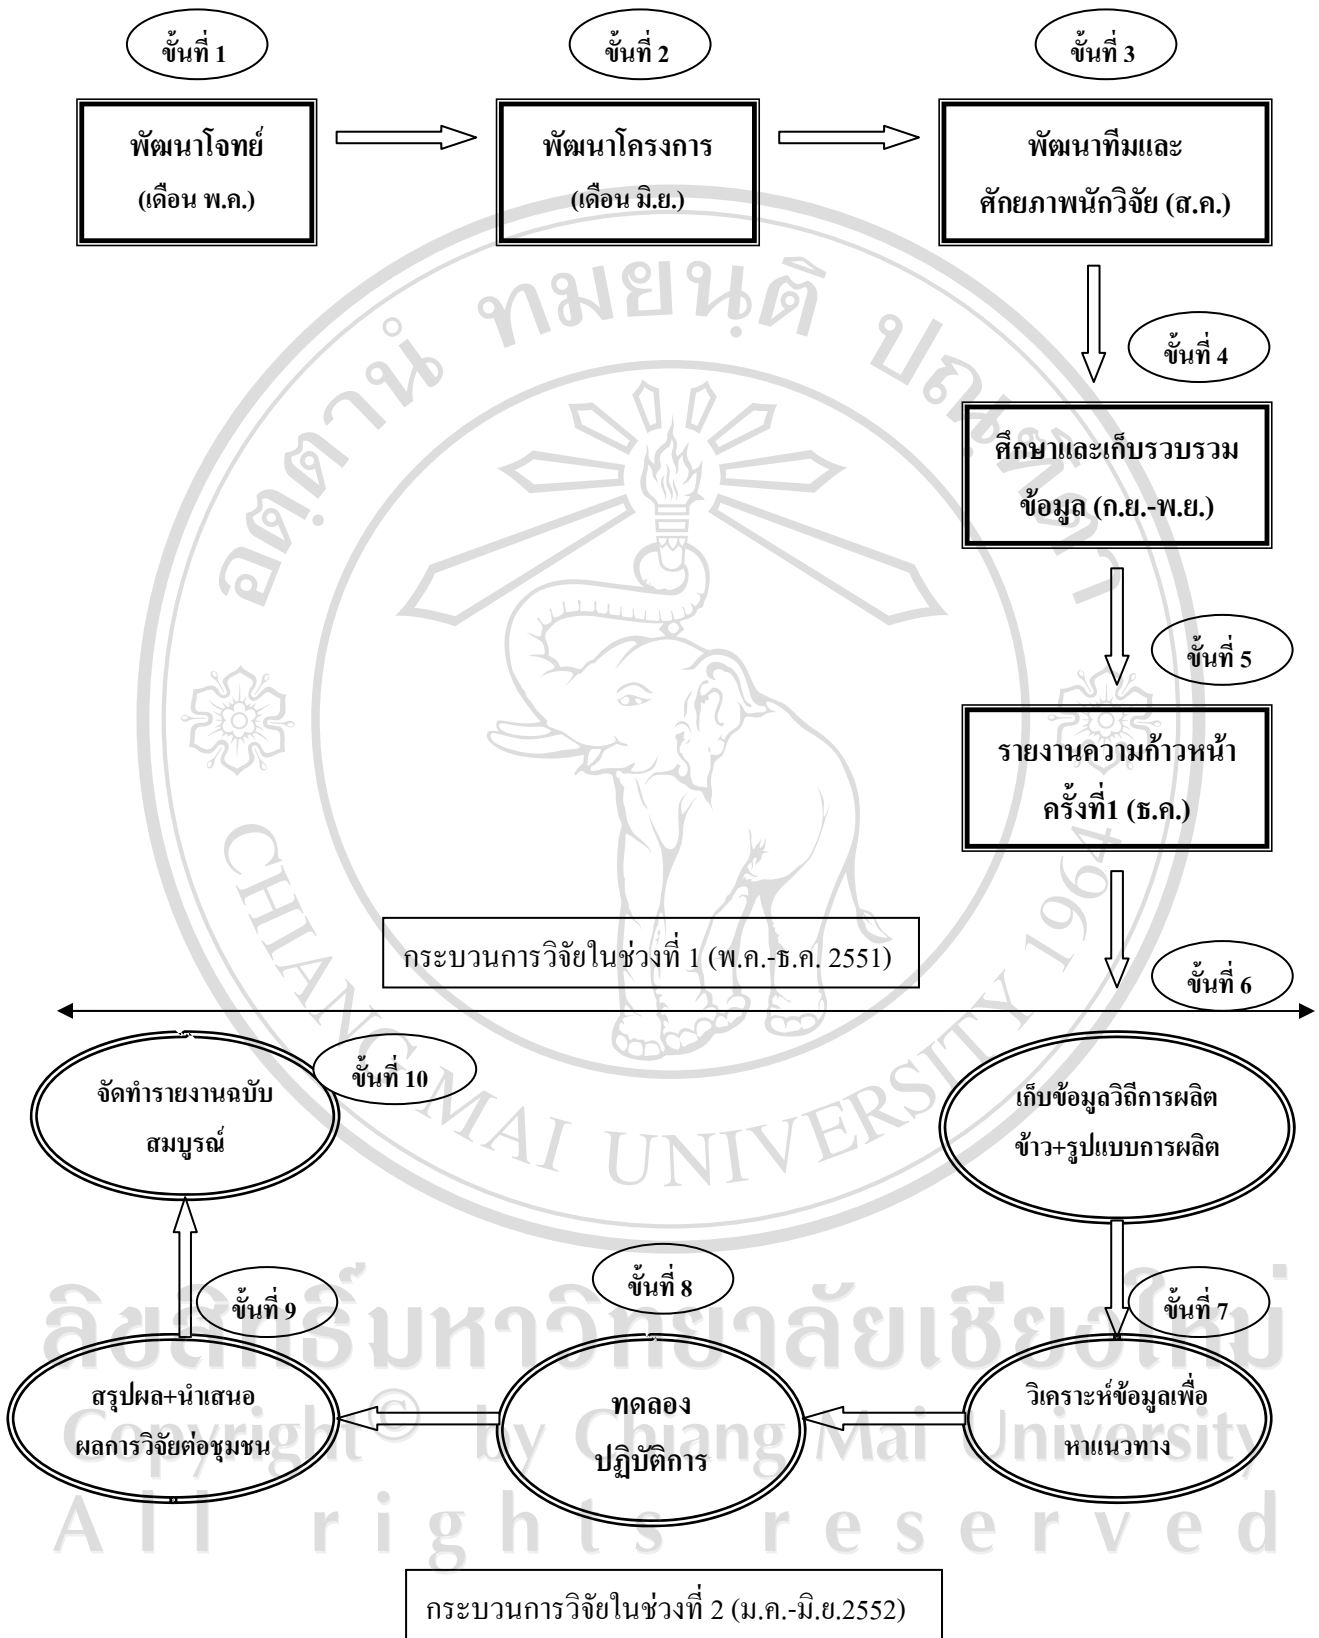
ขั้นที่ 1

พัฒนาโจทย์
(เดือน พ.ค.)

ขั้นที่ 2

พัฒนาโครงการ
(เดือน มิ.ย.)

ขั้นที่ 3

พัฒนาทีมและ
ศักยภาพนักวิจัย (ส.ค.)

ขั้นที่ 4

ศึกษาและเก็บรวบรวม
ข้อมูล (ก.ย.-พ.ย.)

ขั้นที่ 5

รายงานความก้าวหน้า
ครั้งที่1 (ธ.ค.)

กระบวนการวิจัยในช่วงที่ 1 (พ.ค.-ธ.ค. 2551)

ขั้นที่ 6

ขั้นที่ 10

จัดทำรายงานฉบับ
สมบูรณ์

เก็บข้อมูลวิถีการผลิต
ข้าว+รูปแบบการผลิต

ขั้นที่ 9

ขั้นที่ 8

ขั้นที่ 7

สรุปผล+นำเสนอ
ผลการวิจัยต่อชุมชน

ทดลอง
ปฏิบัติการ

วิเคราะห์ข้อมูลเพื่อ
หาแนวทาง

กระบวนการวิจัยในช่วงที่ 2 (ม.ค.-มิ.ย.2552)

ลิขสิทธิ์มหาวิทยาลัยเชียงใหม่
Copyright © by Chiang Mai University
All rights reserved

อ ดุ ตา นํ ทมยนฺติ ปณฺฑิตา
CHIANG MAI UNIVERSITY 1964